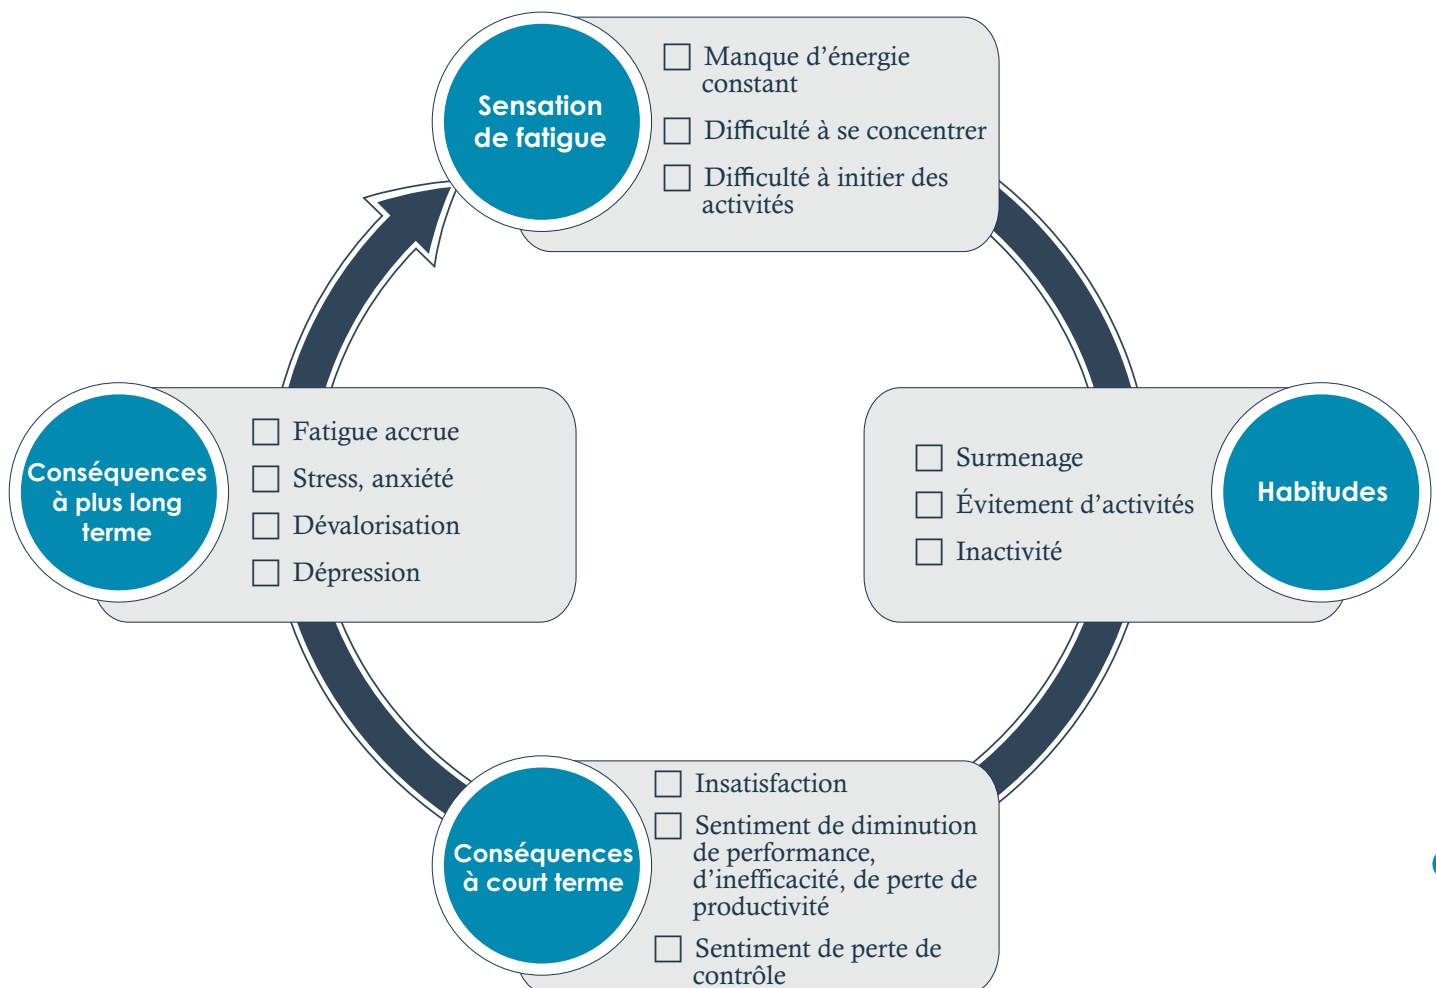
Sensation de fatigue

☐ Manque d’énergie constant
☐ Difficulté à se concentrer
☐ Difficulté à initier des activités

Habitudes

☐ Surmenage
☐ Évitement d’activités
☐ Inactivité

Conséquences à court terme

☐ Insatisfaction
☐ Sentiment de diminution de performance, d’inefficacité, de perte de productivité
☐ Sentiment de perte de contrôle

Conséquences à plus long terme

☐ Fatigue accrue
☐ Stress, anxiété
☐ Dévalorisation
☐ Dépression